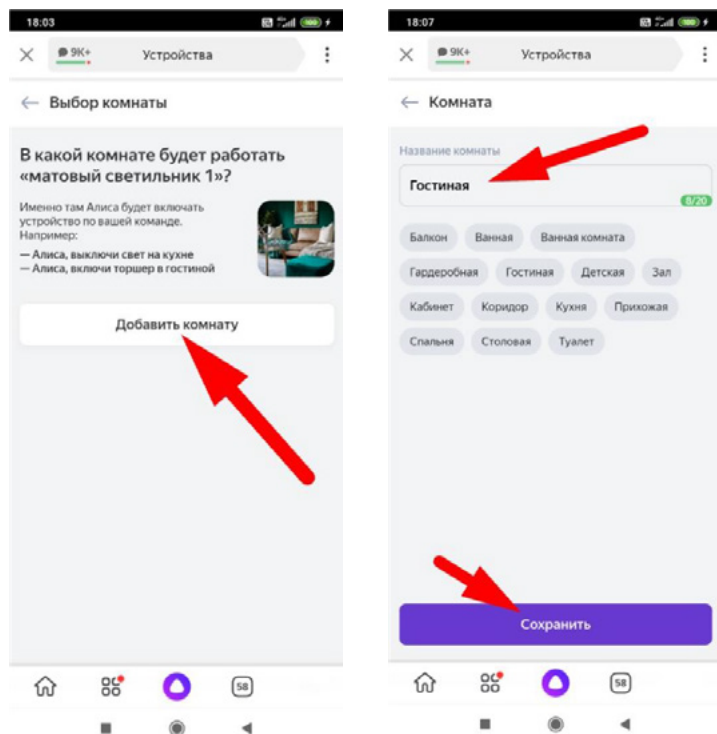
18:03

× 9K+ Устройства ⋮

← Выбор комнаты

В какой комнате будет работать «матовый светильник 1»?

Именно там Алиса будет включать устройство по вашей команде. Например:
— Алиса, выключи свет на кухне
— Алиса, включи торшер в гостиной

Добавить комнату

58

18:07

× 9K+ Устройства ⋮

← Комната

Название комнаты

Гостиная

8/20

Балкон Ванная Ванная комната

Гардеробная Гостиная Детская Зал

Кабинет Коридор Кухня Прихожая

Спальня Столовая Туалет

Сохранить

58